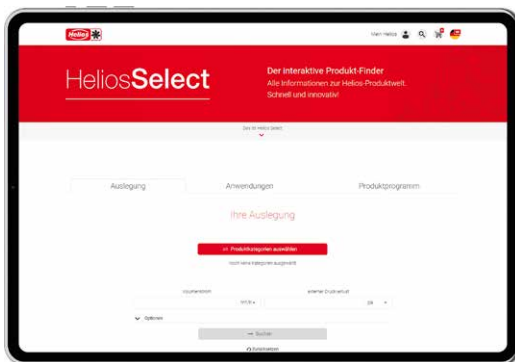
Helios

Mein Helios

HeliosSelect

Der interaktive Produkt-Finder
Alle Informationen zur Helios-Produktwelt.
Schnell und innovativ!

Das ist Helios Select

Auslegung

Anwendungen

Produktprogramm

Ihre Auslegung

Produktkategorien auswählen

noch keine Kategorien ausgewählt

Volumenstrom

m³/h

externer Druckverlust

Pa

Optionen

Suchen

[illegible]